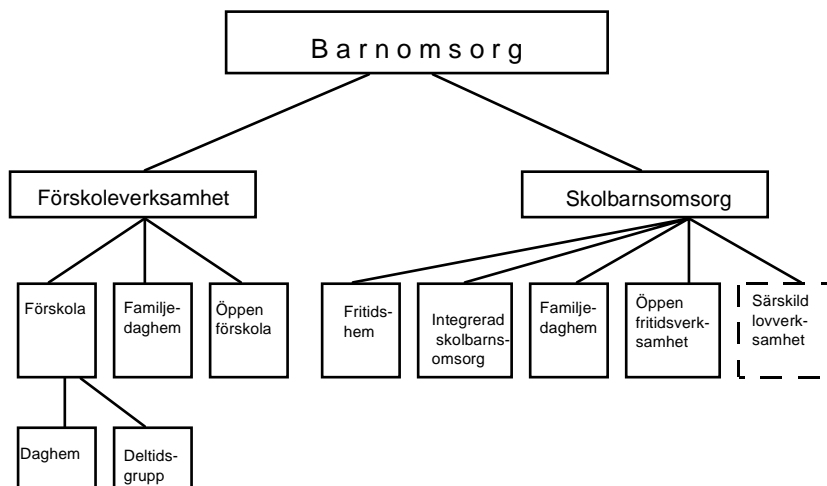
B a r n o m s o r g

Förskoleverksamhet

Skolbarnsomsorg

Förskola

Familjedaghem

Öppen förskola

Fritidshem

Integrerad skolbarnsomsorg

Familjedaghem

Öppen fritidsverksamhet

Särskild lovverksamhet

Daghem

Deltidsgrupp